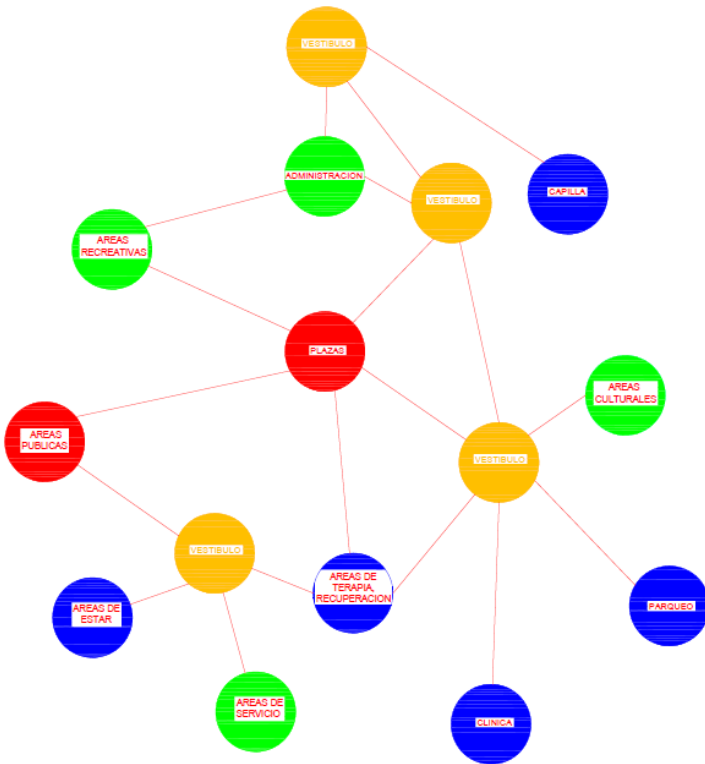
VESTIBULO

ADMINISTRACION

VESTIBULO

CAPILLA

AREAS RECREATIVAS

PLAZAS

AREAS CULTURALES

AREAS PUBLICAS

VESTIBULO

VESTIBULO

AREAS DE TERAPIA, RECUPERACION

AREAS DE ESTAR

PARQUEO

AREAS DE SERVICIO

CLINICA